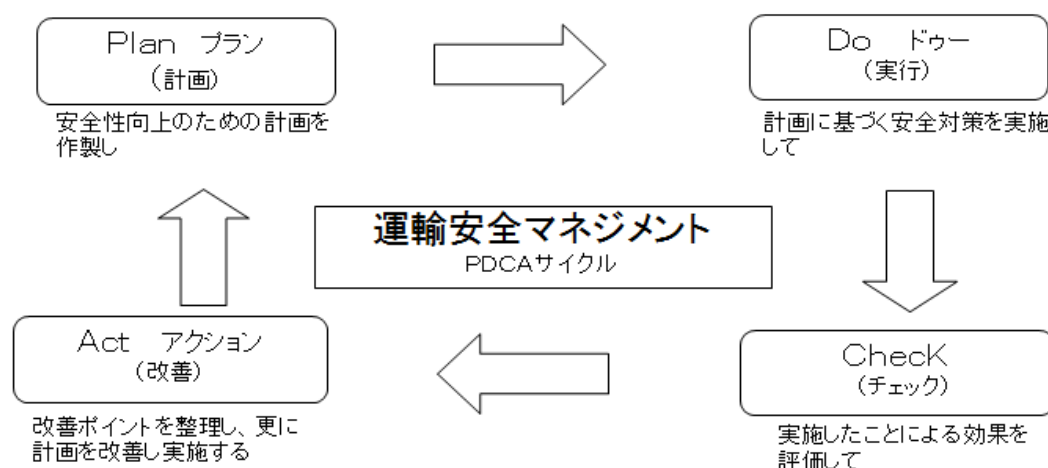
Plan プラン
（計画）

安全性向上のための計画を作製し

Do ドゥー
（実行）

計画に基づく安全対策を実施して

運輸安全マネジメント
PDCAサイクル

Act アクション
（改善）

改善ポイントを整理し、更に計画を改善し実施する

ChecK
（チェック）

実施したことによる効果を評価して